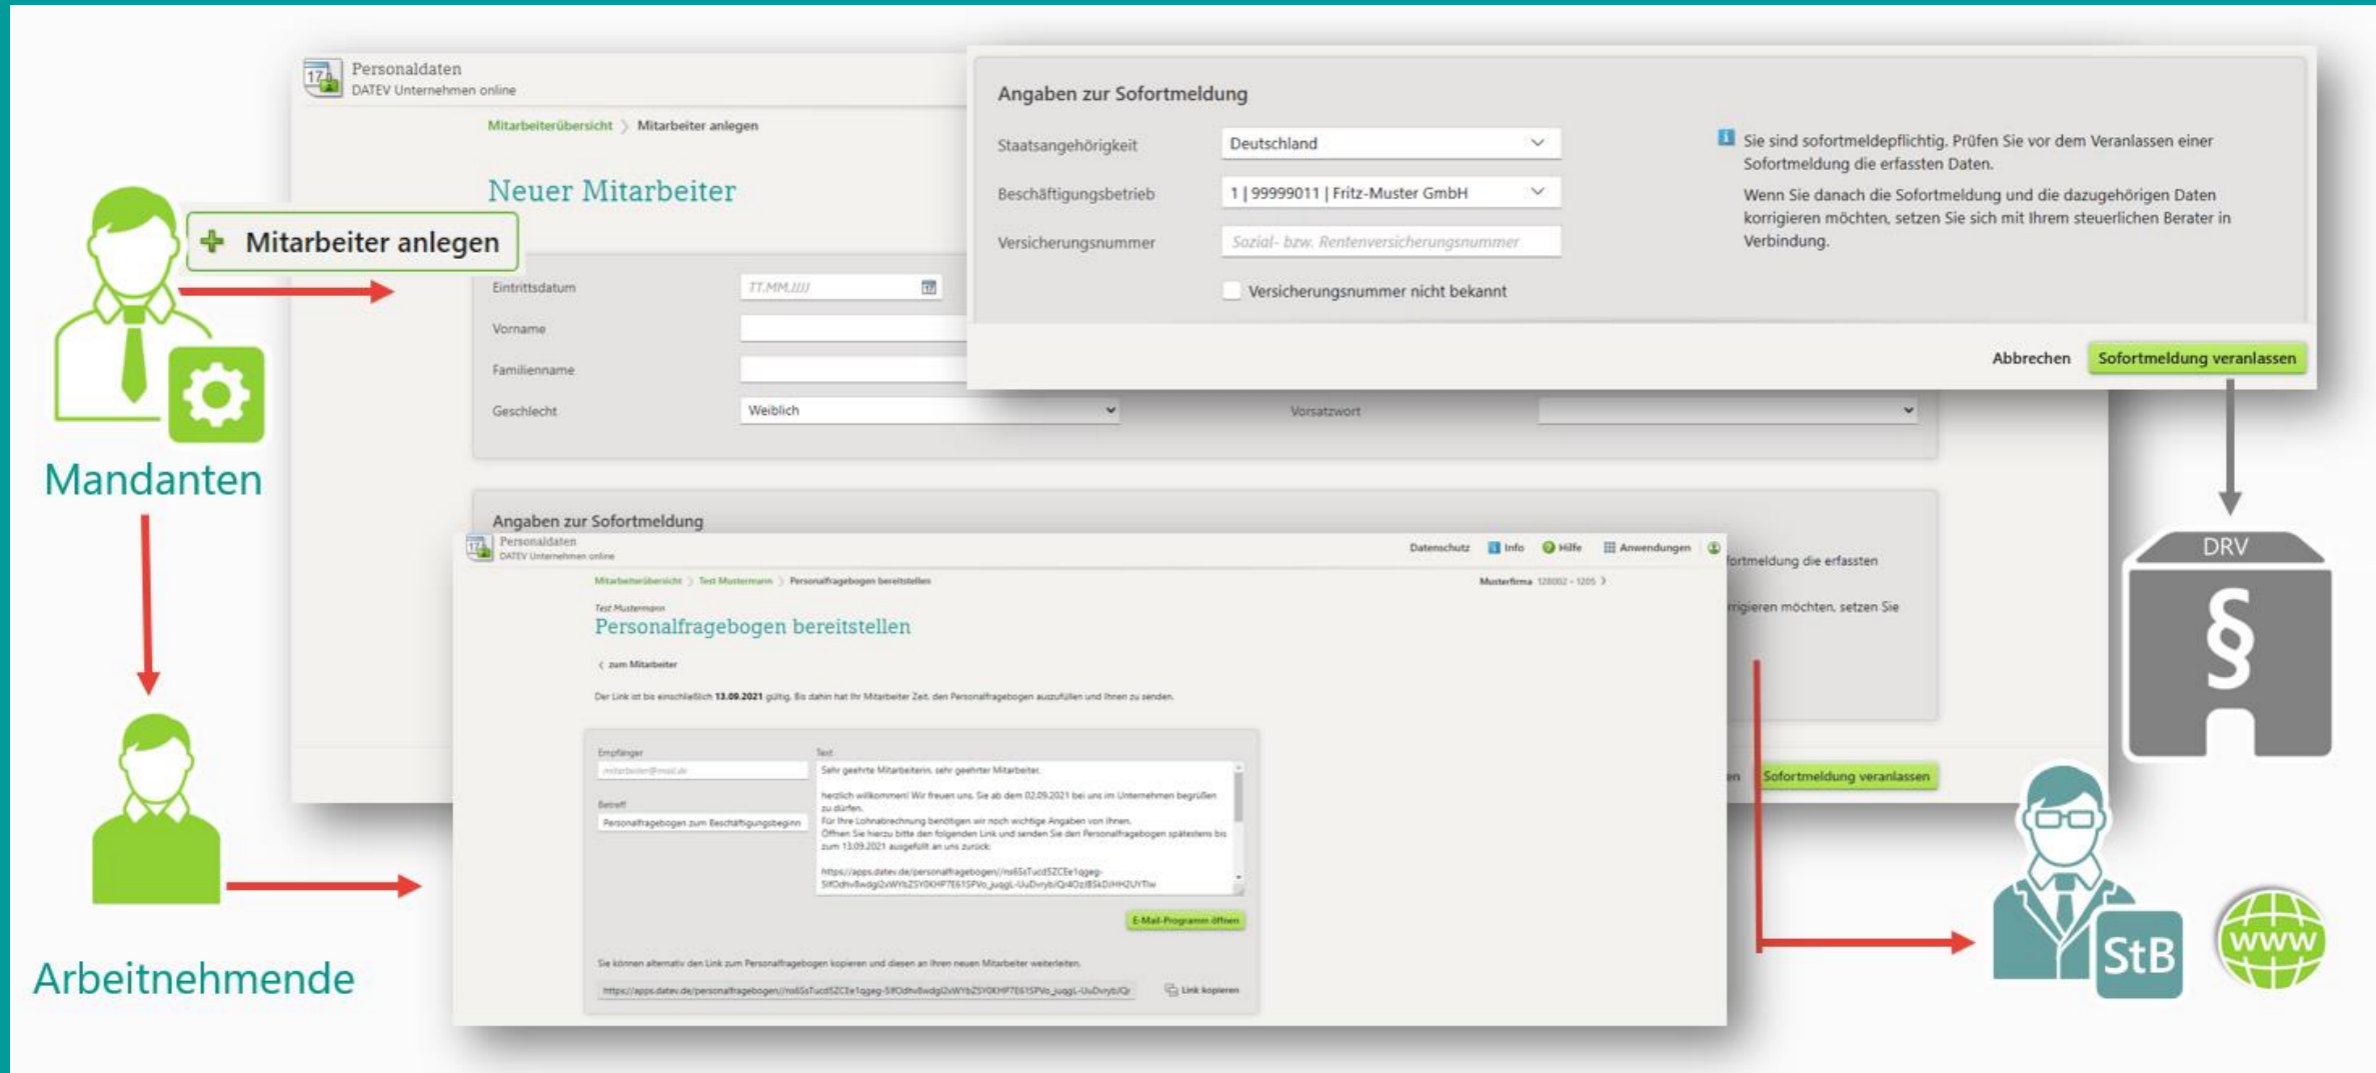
Personaldaten
DATEV Unternehmen online

Mitarbeiterübersicht > Mitarbeiter anlegen

Neuer Mitarbeiter

Mitarbeiter anlegen

Mandanten

Eintrittsdatum TT.MM.JJJJ
Vorname
Familienname
Geschlecht Weiblich
Vorsatzwort

Angaben zur Sofortmeldung

Staatsangehörigkeit Deutschland
Beschäftigungsbetrieb 1 | 99999011 | Fritz-Muster GmbH
Versicherungsnummer Sozial- bzw. Rentenversicherungsnummer
Versicherungsnummer nicht bekannt

Sie sind sofortmeldepflichtig. Prüfen Sie vor dem Veranlassen einer Sofortmeldung die erfassten Daten.
Wenn Sie danach die Sofortmeldung und die dazugehörigen Daten korrigieren möchten, setzen Sie sich mit Ihrem steuerlichen Berater in Verbindung.

Abbrechen Sofortmeldung veranlassen

Angaben zur Sofortmeldung
Personaldaten
DATEV Unternehmen online
Datenschutz Info Hilfe Anwendungen
Mitarbeiterübersicht > Test Mustermann > Personalfragebogen bereitstellen
Musterfirma 120002 - 1205
Test Mustermann
Personalfragebogen bereitstellen
< zum Mitarbeiter
Der Link ist bis einschließlich 13.09.2021 gültig. Bis dahin hat Ihr Mitarbeiter Zeit, den Personalfragebogen auszufüllen und Ihnen zu senden.
Empfänger
mitarbeiter@mail.de
Betreff
Personalfragebogen zum Beschäftigungsbeginn
Text
Sehr geehrte Mitarbeiterin, sehr geehrter Mitarbeiter,
herzlich willkommen! Wir freuen uns, Sie ab dem 02.09.2021 bei uns im Unternehmen begrüßen zu dürfen.
Für Ihre Lohnabrechnung benötigen wir noch wichtige Angaben von Ihnen.
Öffnen Sie hierzu bitte den folgenden Link und senden Sie den Personalfragebogen spätestens bis zum 13.09.2021 ausgefüllt an uns zurück.
https://apps.datev.de/personalfragebogen/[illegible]
E-Mail-Programm öffnen
Sie können alternativ den Link zum Personalfragebogen kopieren und diesen an Ihren neuen Mitarbeiter weiterleiten.
https://apps.datev.de/personalfragebogen/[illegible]
Link kopieren
...fortmeldung die erfassten
...rigieren möchten, setzen Sie
Sofortmeldung veranlassen

Arbeitnehmende

DRV
§

StB
www